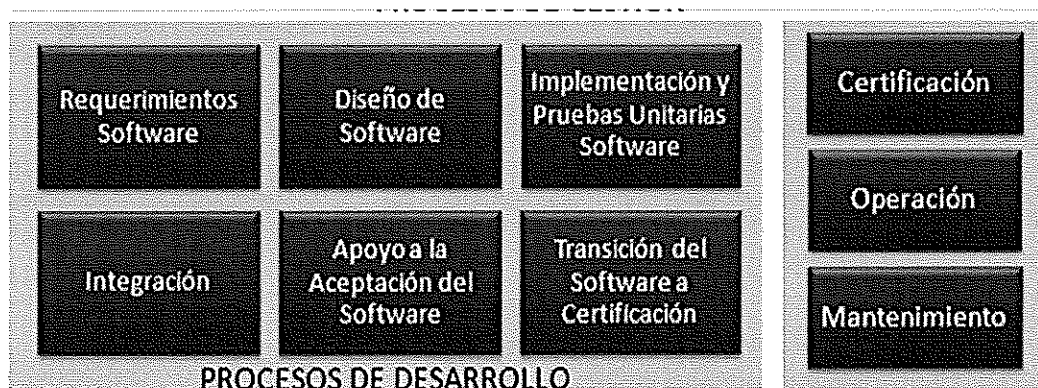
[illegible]

Requerimientos Software

Diseño de Software

Implementación y Pruebas Unitarias Software

Integración

Apoyo a la Aceptación del Software

Transición del Software a Certificación

PROCESOS DE DESARROLLO

Certificación

Operación

Mantenimiento